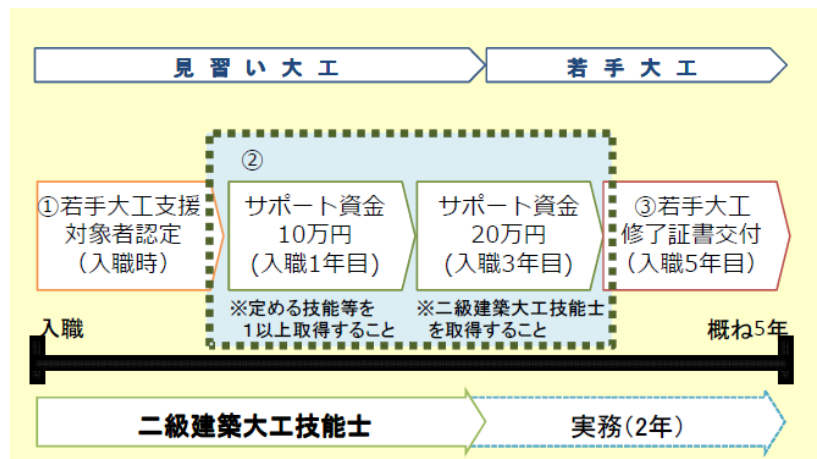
見習い大工

若手大工

②

①若手大工支援対象者認定（入職時）

サポート資金 10万円（入職1年目）

サポート資金 20万円（入職3年目）

③若手大工修了証書交付（入職5年目）

※定める技能等を1以上取得すること

※二級建築大工技能士を取得すること

入職

概ね5年

二級建築大工技能士

実務（2年）